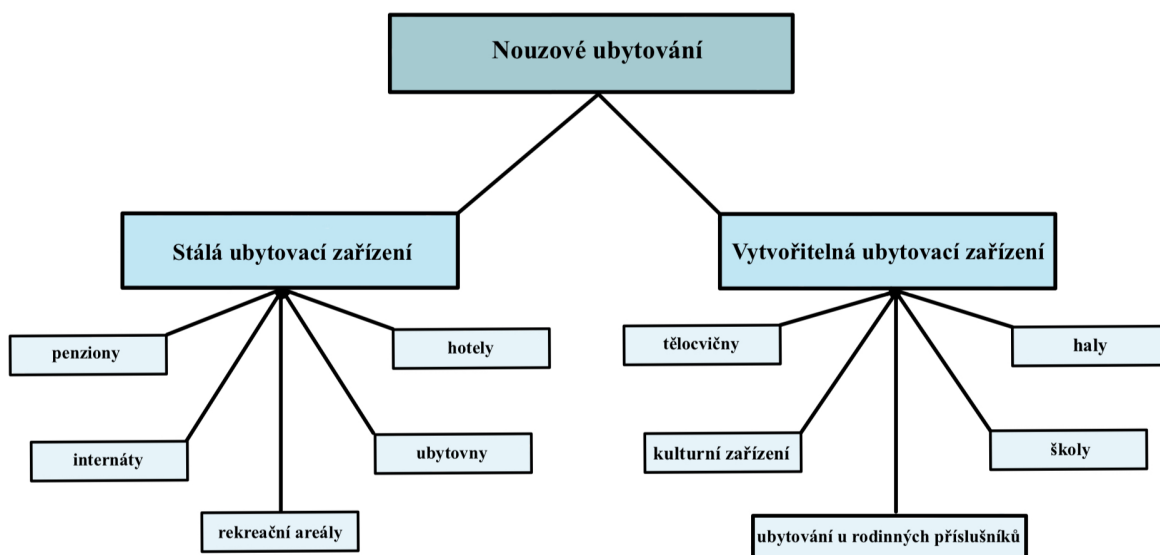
Nouzové ubytování

Stálá ubytovací zařízení

penziony

hotely

internáty

ubytovny

rekreační areály

Vytvořitelná ubytovací zařízení

tělocvičny

haly

kulturní zařízení

školy

ubytování u rodinných příslušníků